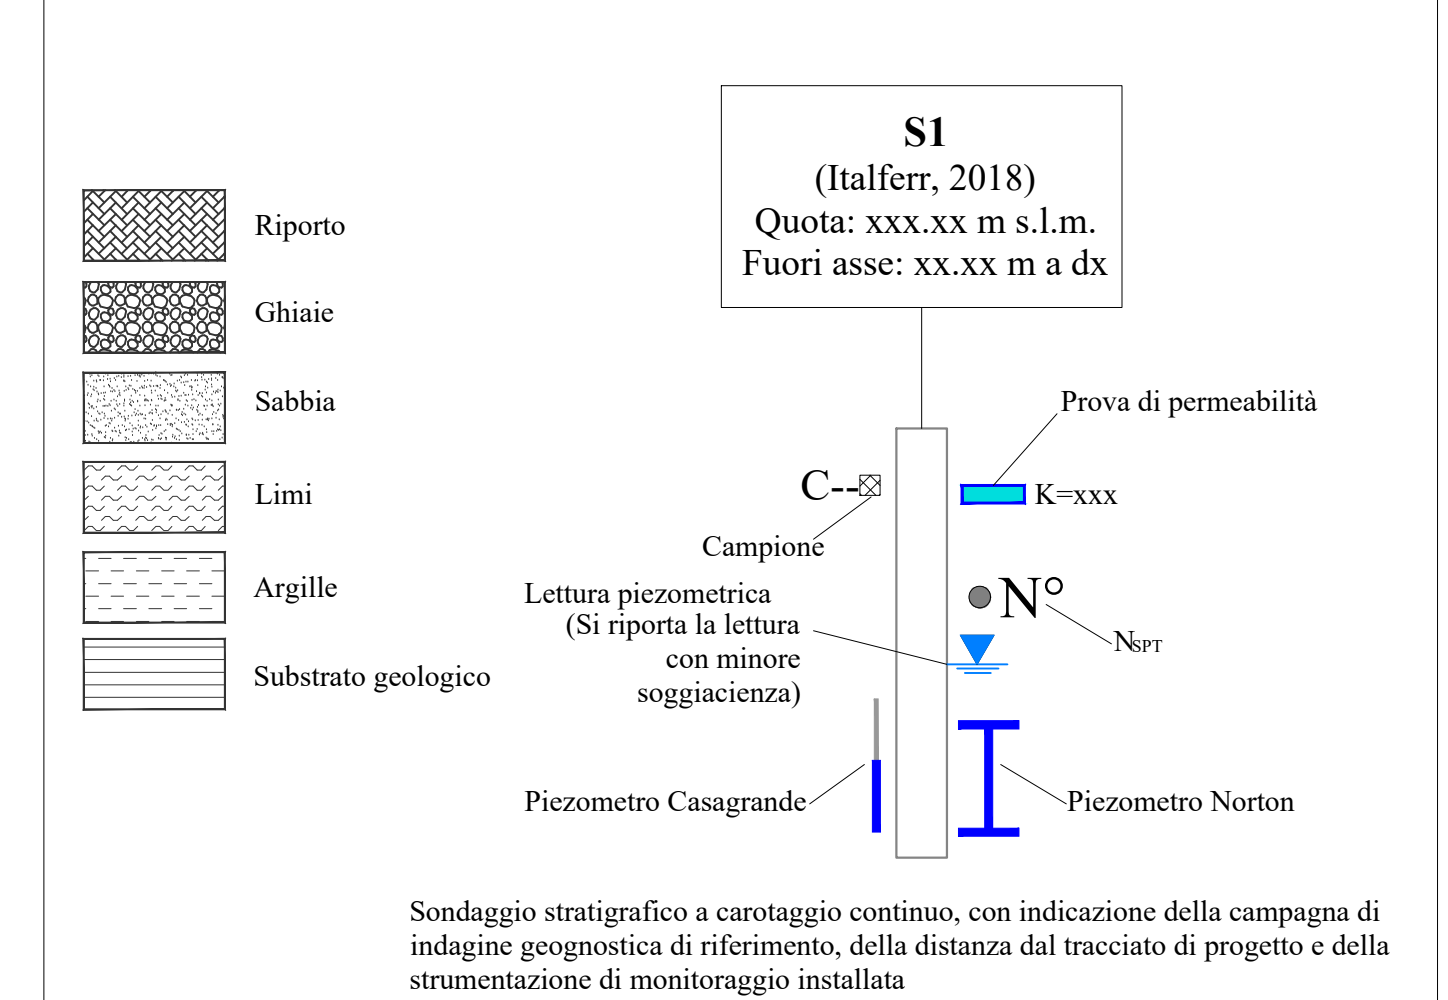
Riporto

Ghiaie

Sabbia

Limi

Argille

Substrato geologico

**S1**
(Italferr, 2018)
Quota: xxx.xx m s.l.m.
Fuori asse: xx.xx m a dx

Prova di permeabilità

C--

K=xxx

Campione

Lettura piezometrica (Si riporta la lettura con minore soggiacienza)

N°

$N_{SPT}$

Piezometro Casagrande

Piezometro Norton

Sondaggio stratigrafico a carotaggio continuo, con indicazione della campagna di indagine geognostica di riferimento, della distanza dal tracciato di progetto e della strumentazione di monitoraggio installata